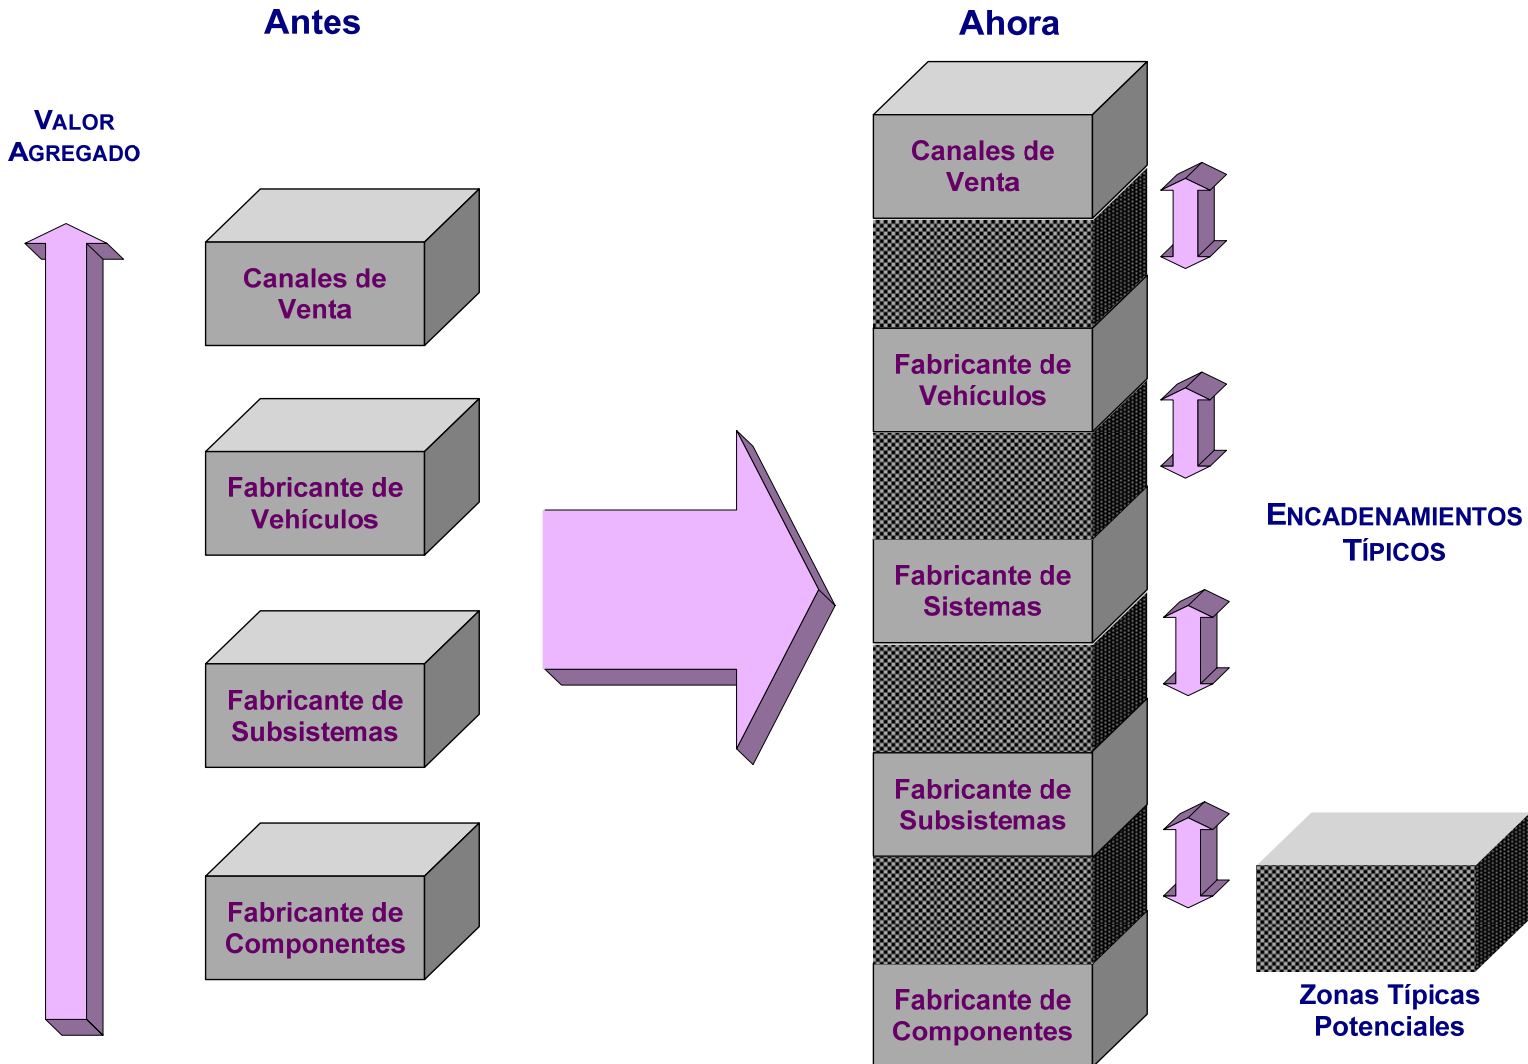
Antes

Ahora

VALOR AGREGADO

Canales de Venta

Fabricante de Vehículos

Fabricante de Subsistemas

Fabricante de Componentes

Canales de Venta

Fabricante de Vehículos

Fabricante de Sistemas

Fabricante de Subsistemas

Fabricante de Componentes

ENCADENAMIENTOS TÍPICOS

Zonas Típicas Potenciales